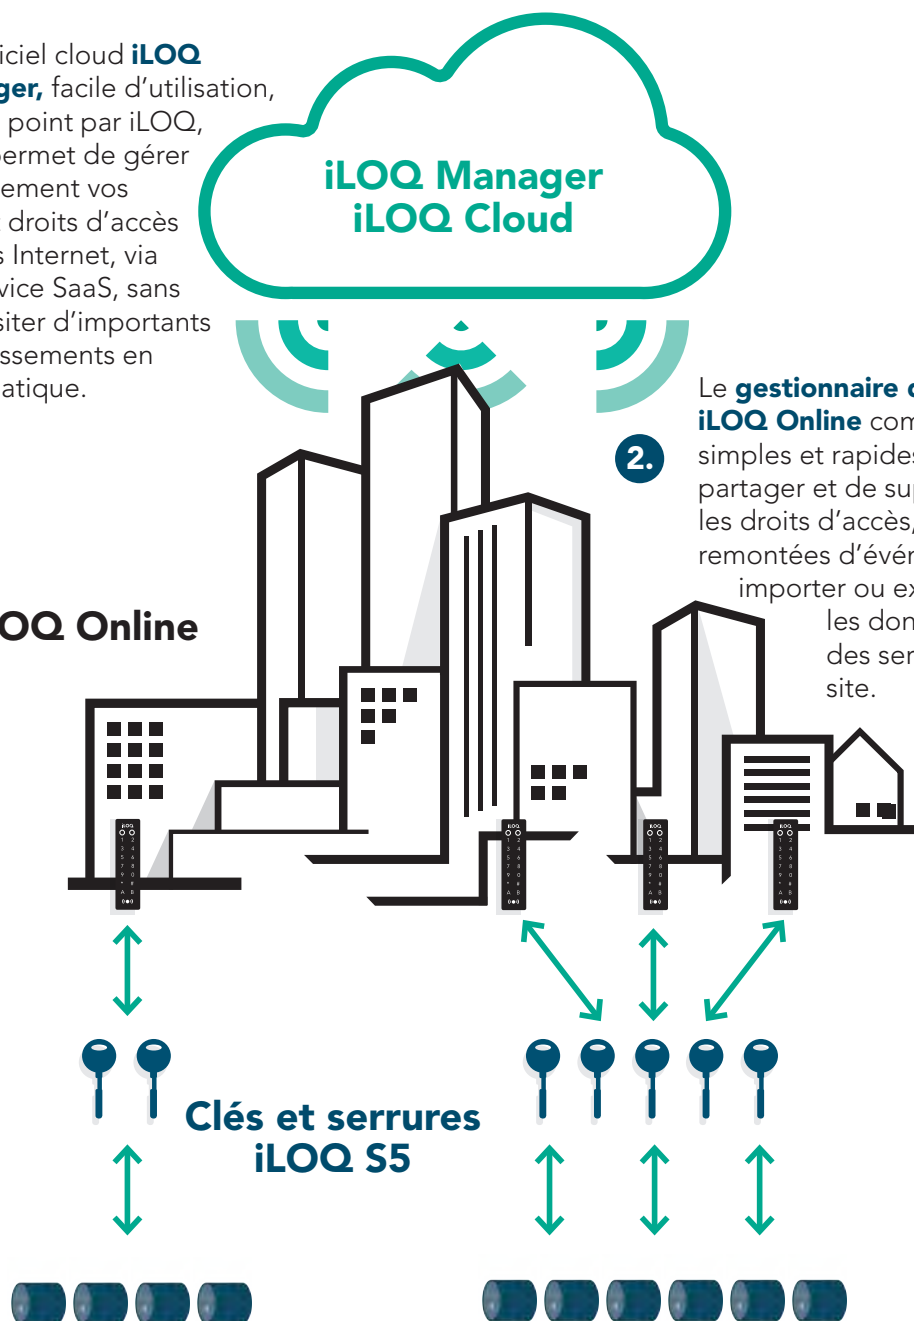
iciel cloud iLOQ ger, facile d'utilisation, point par iLOQ, permet de gérer ement vos droits d'accès s Internet, via vice SaaS, sans siter d'importants issements en atique.

iLOQ Manager
iLOQ Cloud

Le gestionnaire d iLOQ Online com simples et rapides partager et de sup les droits d'accès, remontées d'évén importer ou ex les don des ser site.

2.

OQ Online

Clés et serrures
iLOQ S5